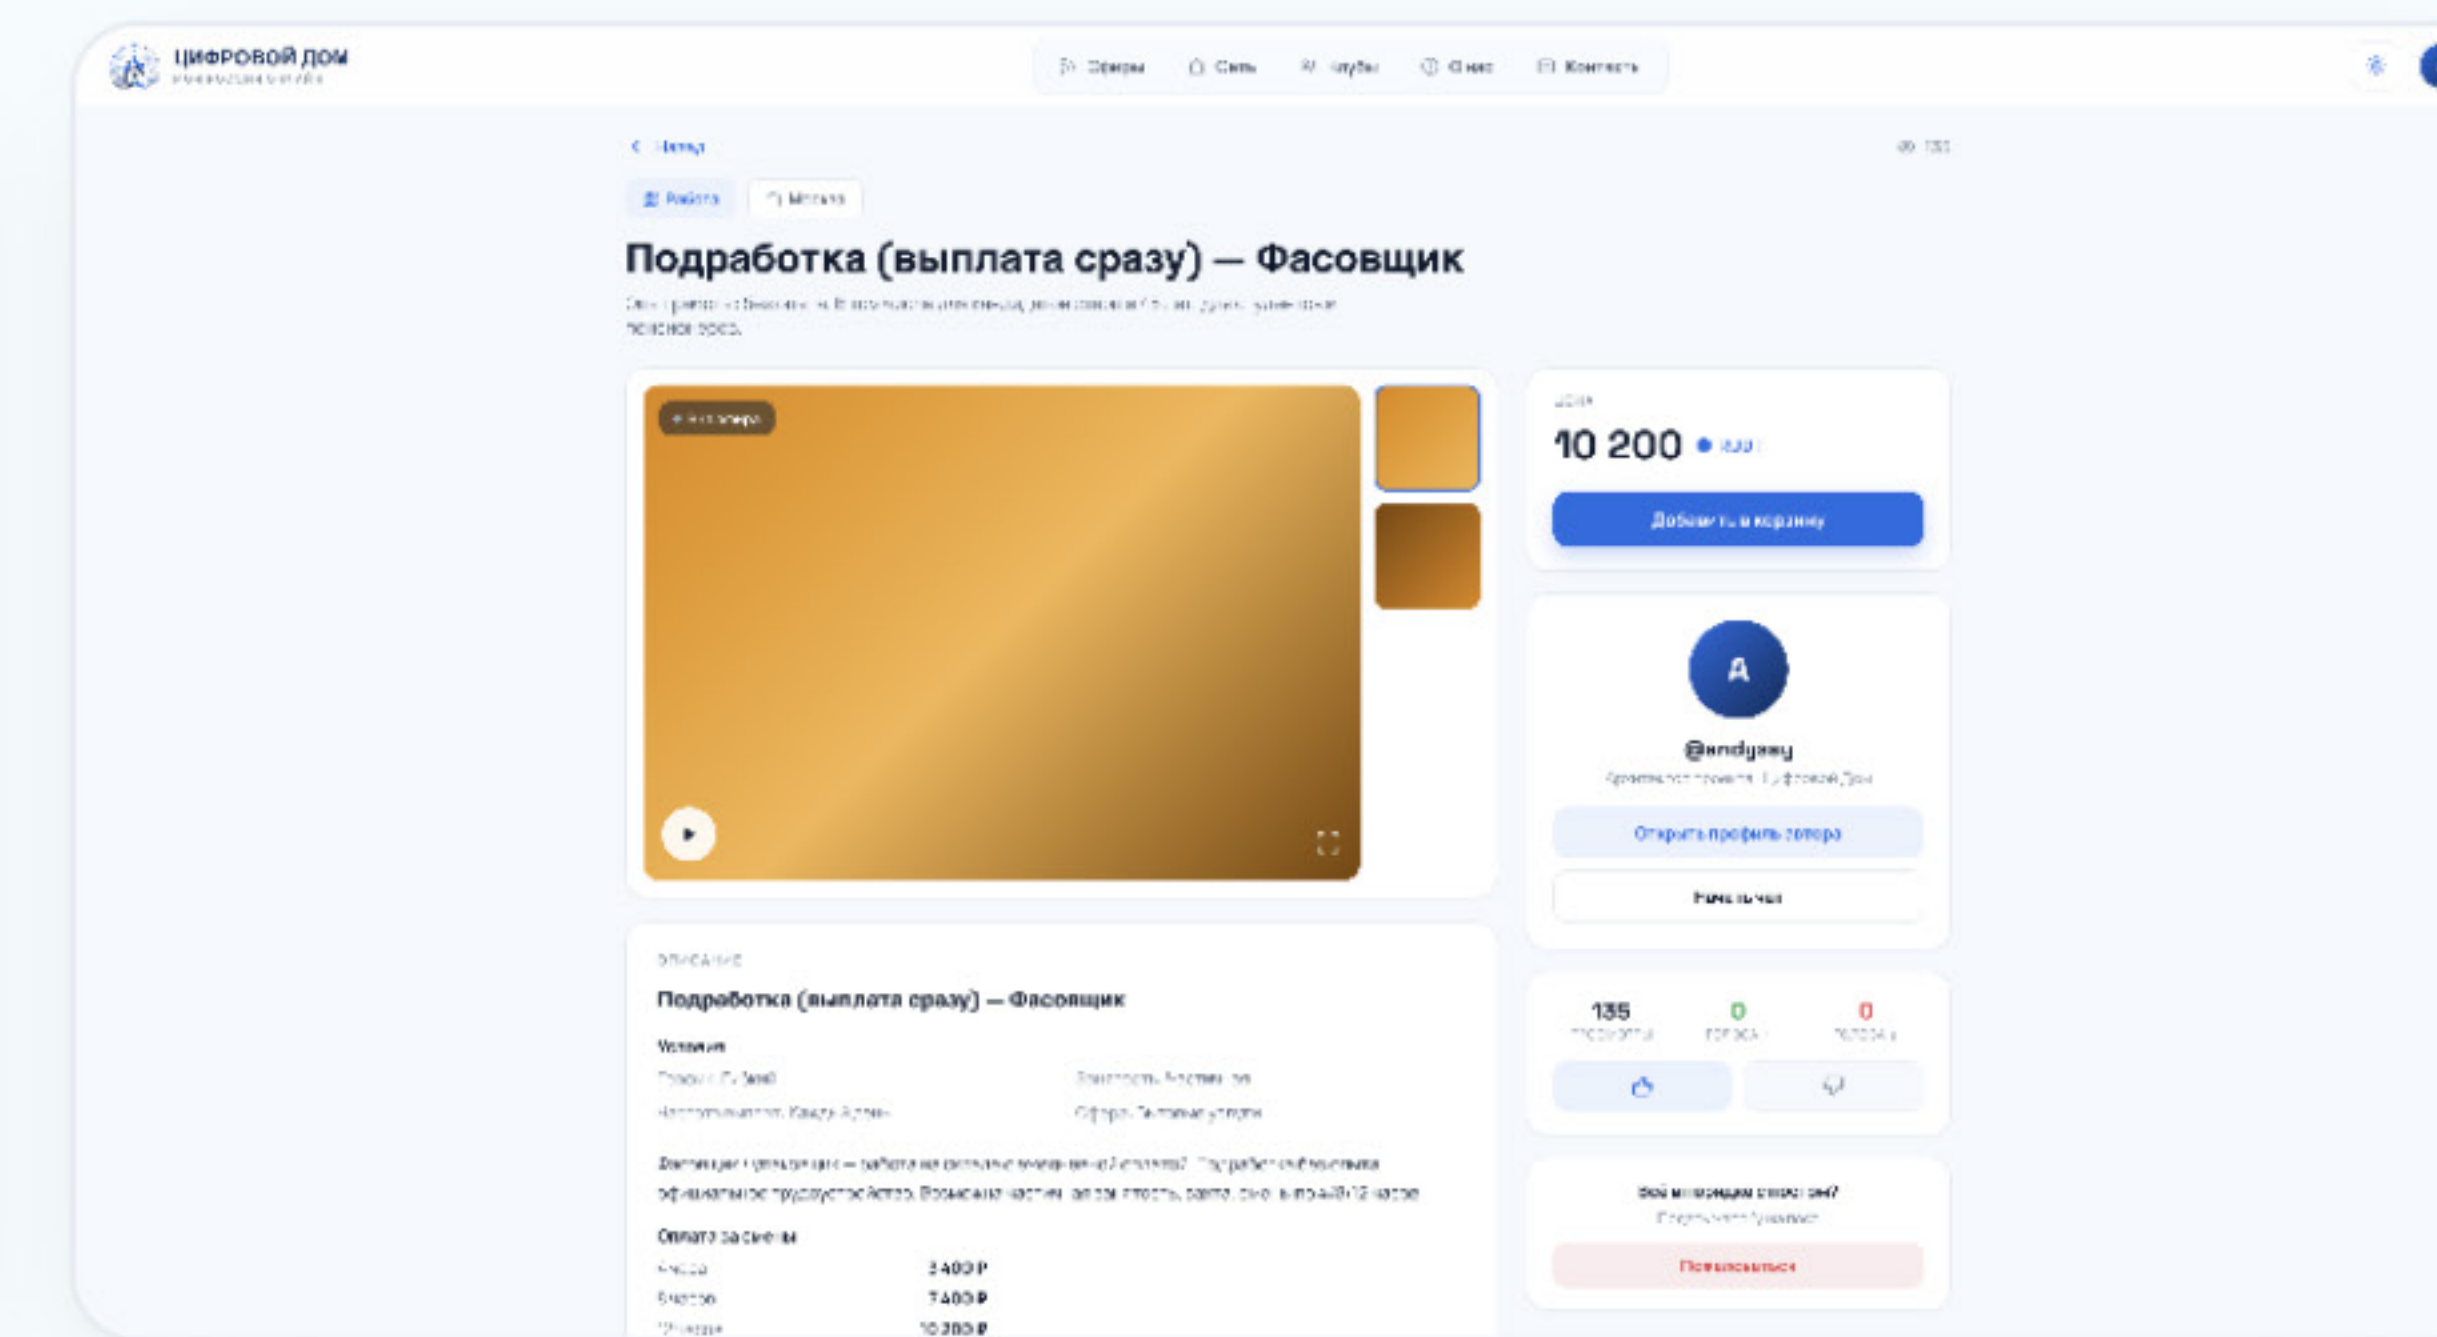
ЦИФРОВОЙ ДОМ
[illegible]

Офферы Сеть Клубы О нас Контакты

Назад

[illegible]

Работа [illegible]

Подработка (выплата сразу) — Фасовщик

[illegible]

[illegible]

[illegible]
10 200 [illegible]
Добавить в корзину

А
@andyaay
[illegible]
Открыть профиль автора
Начать чат

135
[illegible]
0
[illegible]
0
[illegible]

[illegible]
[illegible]
Пожаловаться

ОПИСАНИЕ
Подработка (выплата сразу) — Фасовщик
Условия
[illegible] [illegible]
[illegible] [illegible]
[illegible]
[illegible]
Оплата за смены
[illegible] 3 400 ₽
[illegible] 7 400 ₽
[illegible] 10 200 ₽